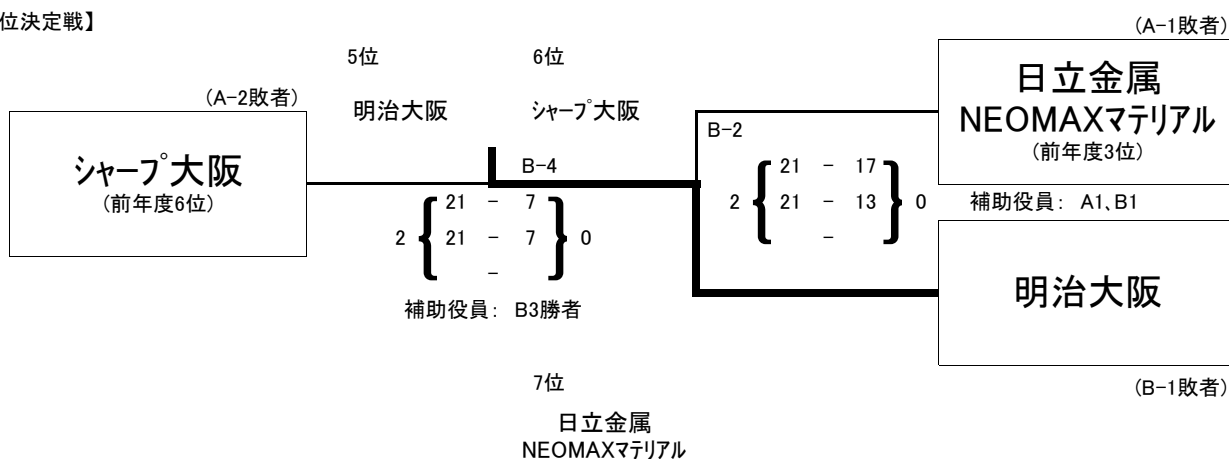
位決定戦】

(A−1敗者)

5位　6位

明治大阪　ｼｬｰﾌﾟ大阪

(A−2敗者)

ｼｬｰﾌﾟ大阪
(前年度6位)

B−4

2 { 21 − 7
21 − 7
− } 0

補助役員： B3勝者

B−2

2 { 21 − 17
21 − 13
− } 0

日立金属
NEOMAXﾏﾃﾘｱﾙ
(前年度3位)

補助役員： A1、B1

明治大阪

(B−1敗者)

7位

日立金属
NEOMAXﾏﾃﾘｱﾙ